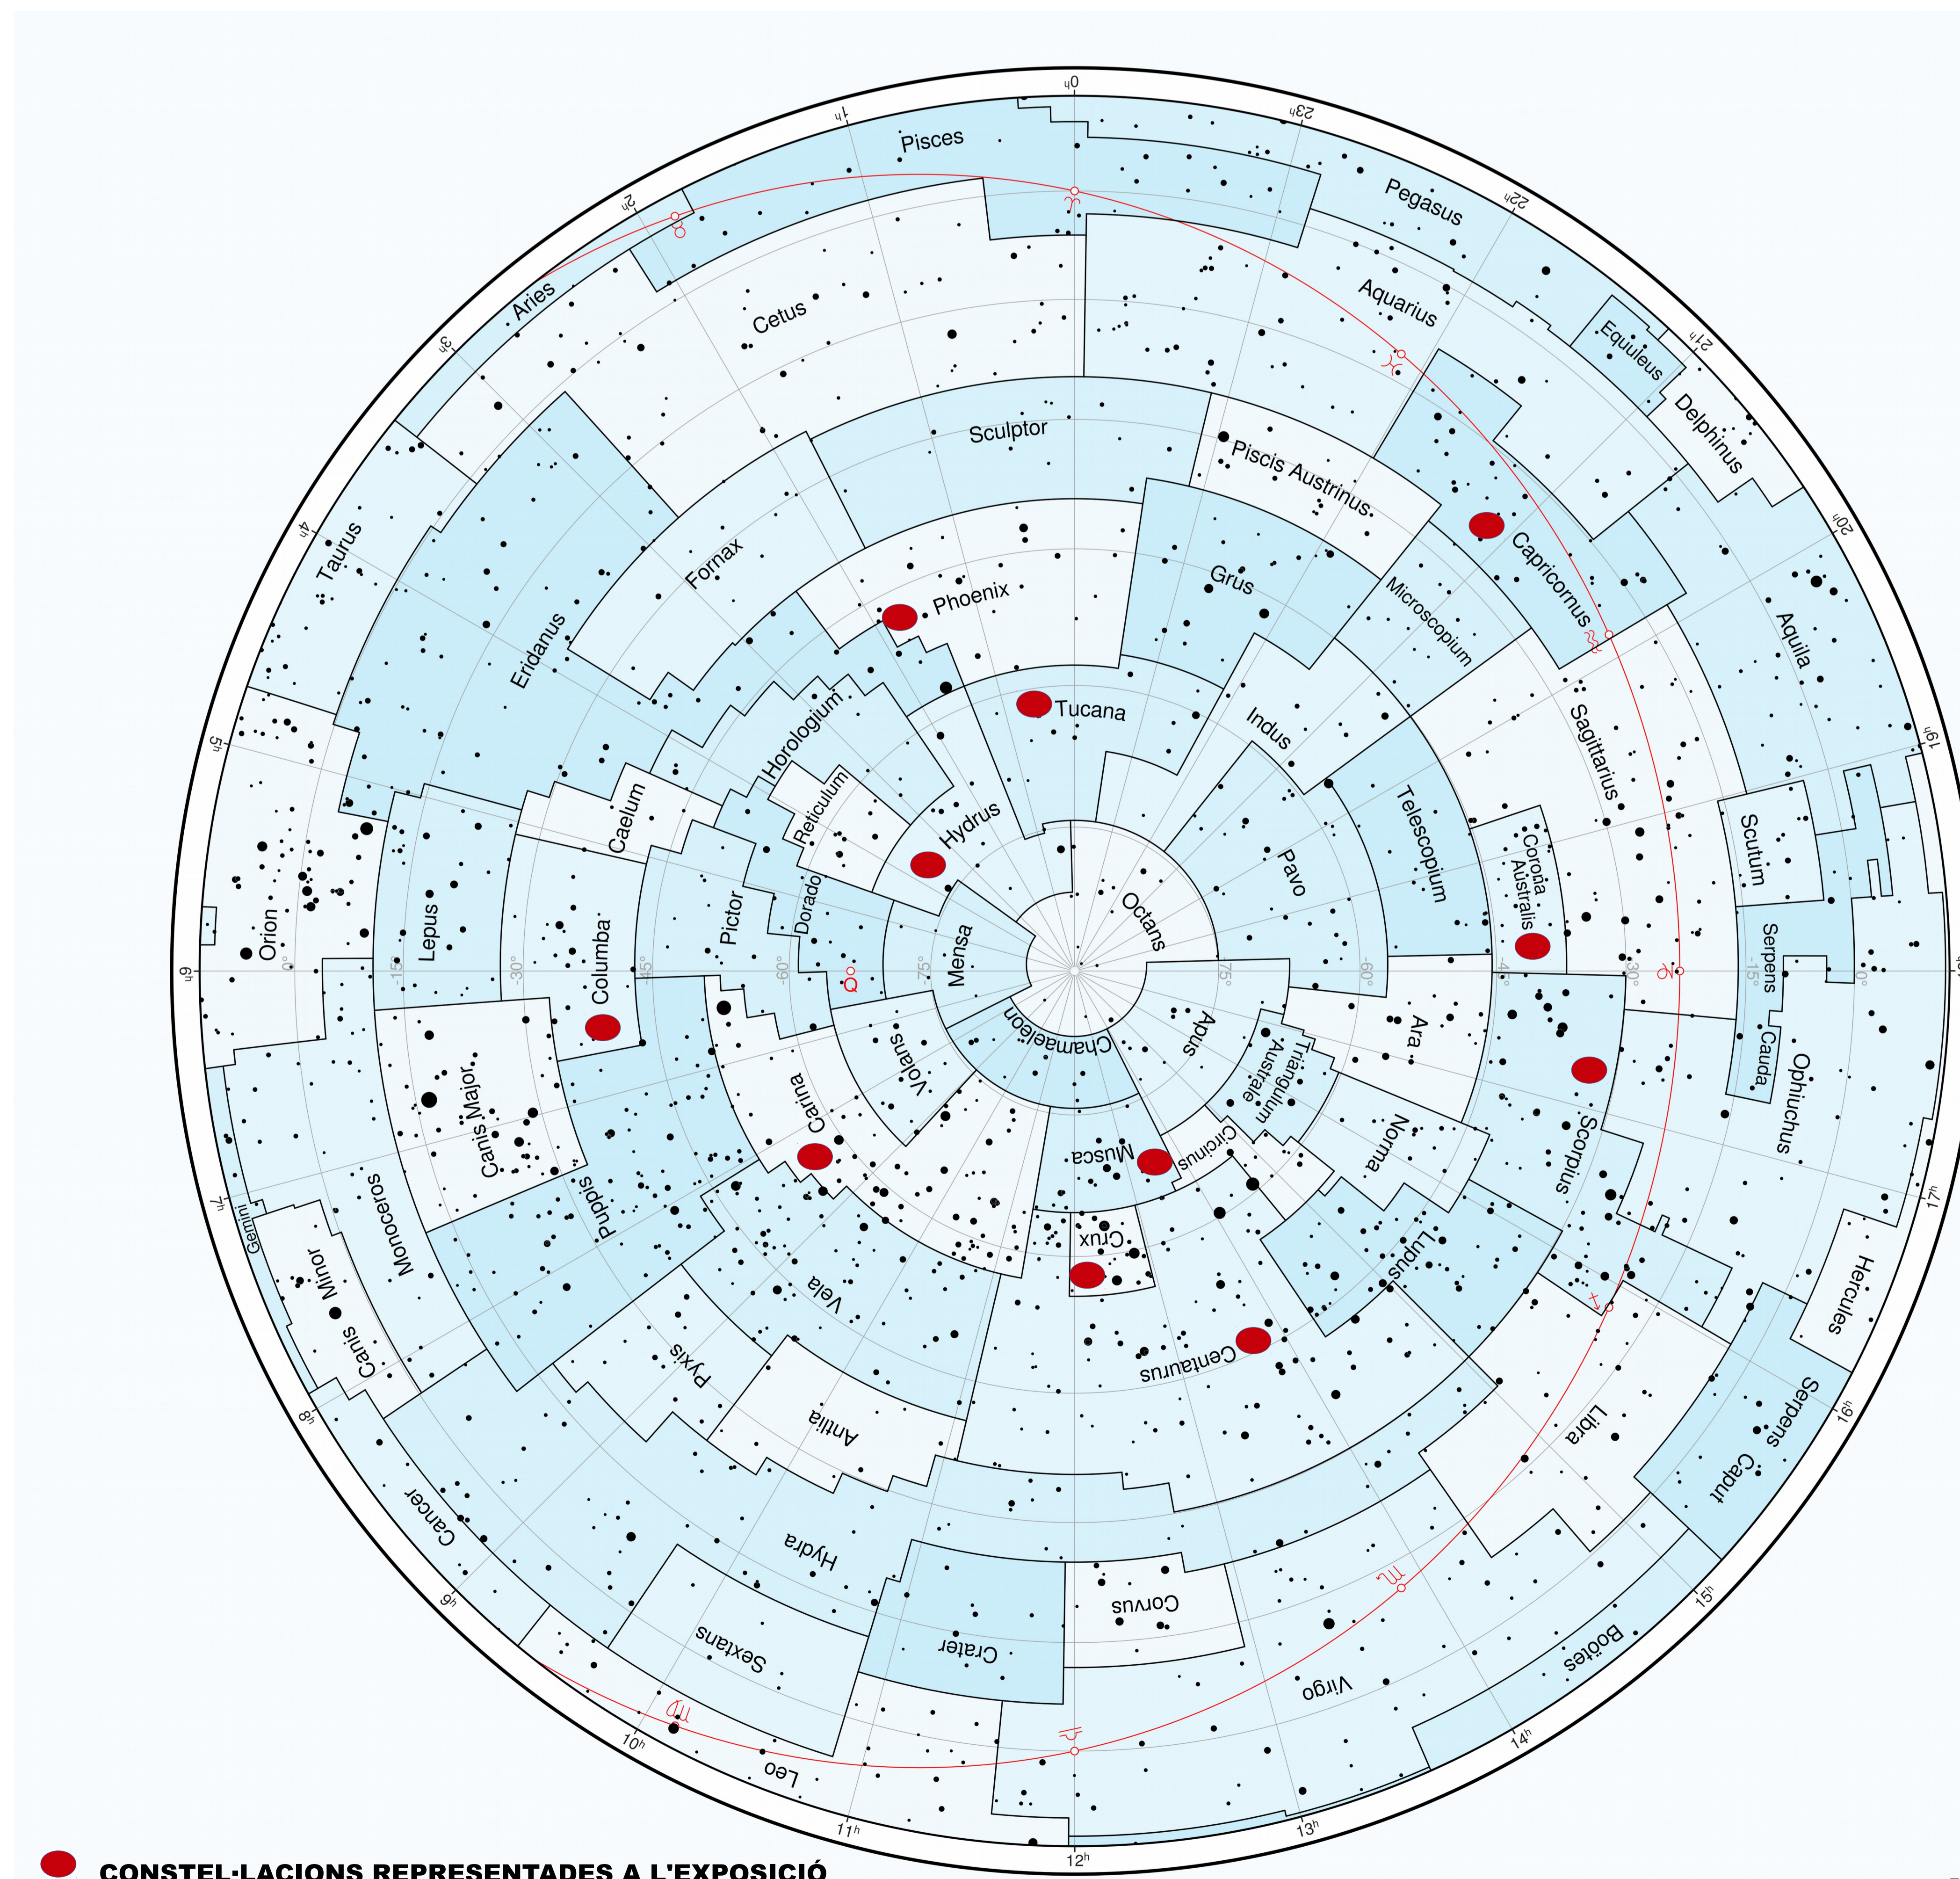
$0^h$ $23^h$ $22^h$ $21^h$ $20^h$ $19^h$ $18^h$ $17^h$ $16^h$ $15^h$ $14^h$ $13^h$ $12^h$ $11^h$ $10^h$ $9^h$ $8^h$ $7^h$ $6^h$ $5^h$ $4^h$ $3^h$ $2^h$ $1^h$

Pisces
Pegasus
Aquarius
Equuleus
Delphinus
Aries
Cetus
Sculptor
Piscis Austrinus
Capricornus
Aquila
Taurus
Eridanus
Fornax
Phoenix
Grus
Microscopium
Sagittarius
Tucana
Indus
Horologium
Reticulum
Caelum
Hydrus
Telescopium
Corona Australis
Scutum
Orion
Lepus
Columba
Pictor
Dorado
Mensa
Octans
Pavo
Serpens Cauda
Ophiuchus
0° -15° -30° -45° -60° -75° -75° -60° -45° -30° -15° 0°
Chamaeleon
Apus
Triangulum Australe
Ara
Volans
Carina
Canis Major
Monoceros
Gemini
Canis Minor
Puppis
Musca
Circinus
Norma
Scorpius
Crux
Lupus
Vela
Pyxis
Centaurus
Antlia
Libra
Hercules
Serpens Caput
Hydra
Cancer
Corvus
Crater
Sextans
Virgo
Boötes
Leo

CONSTEL·LACIONS REPRESENTADES A L'EXPOSICIÓ